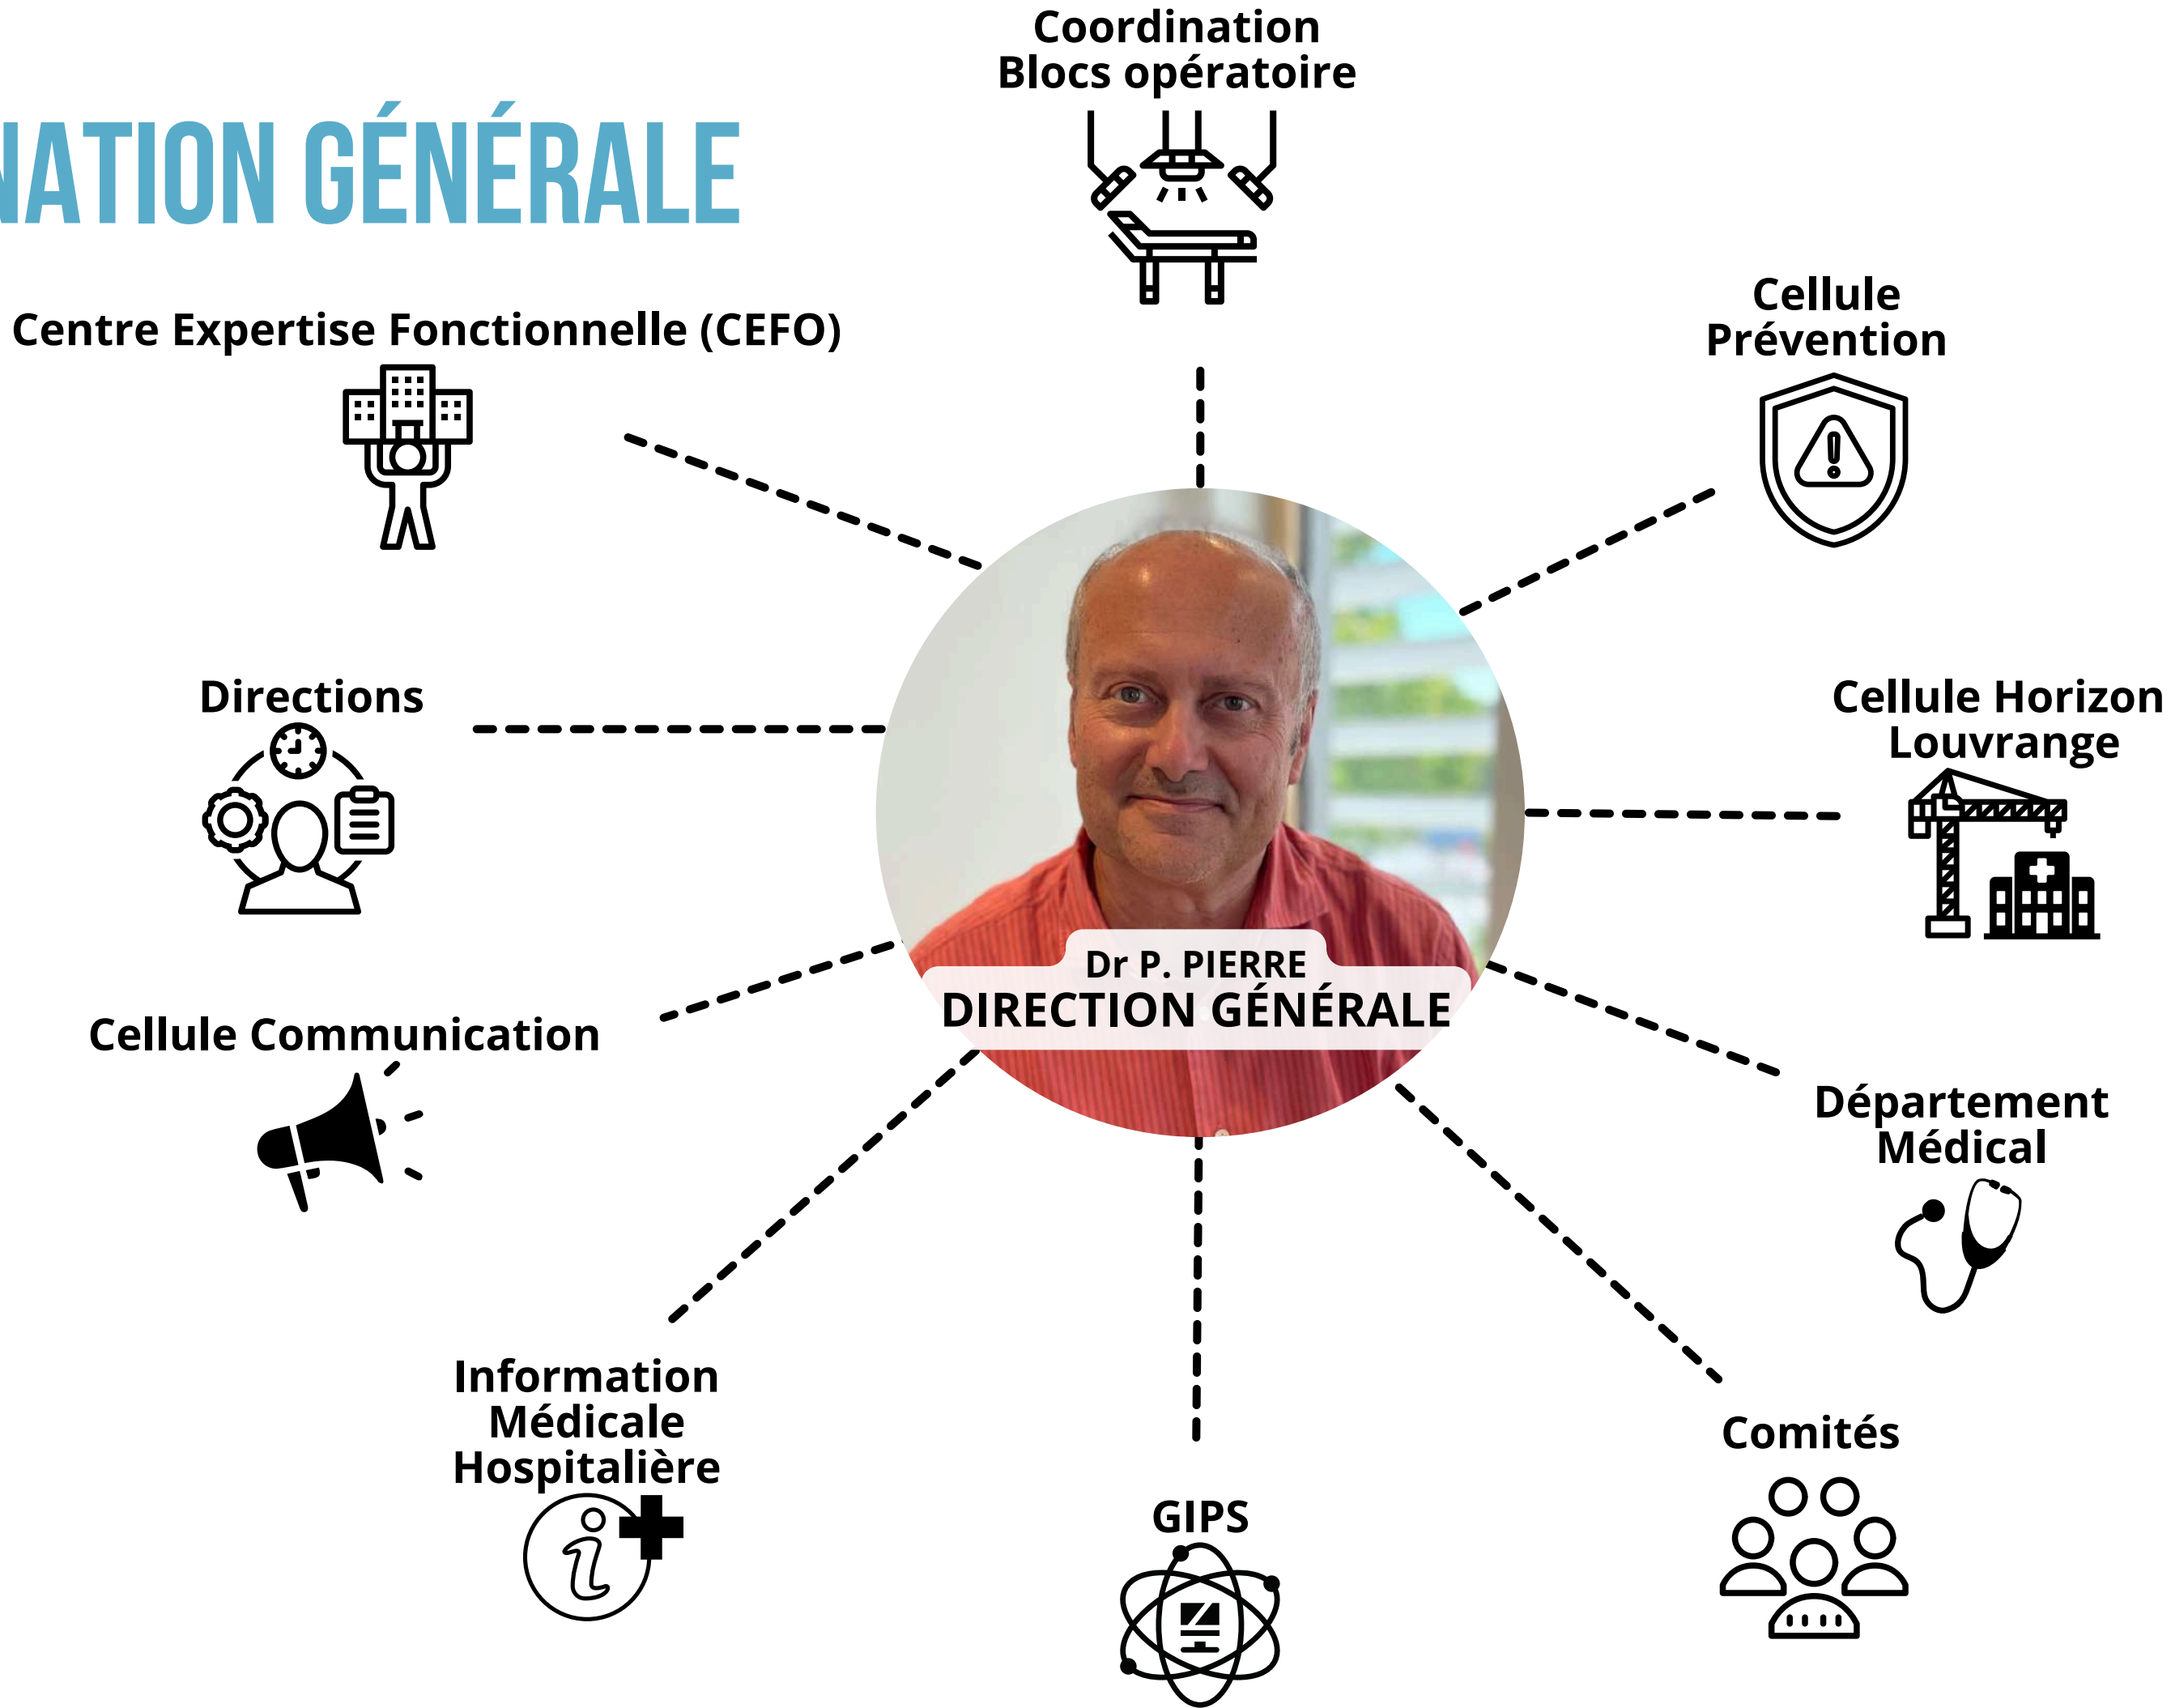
NATION GÉNÉRALE

Coordination Blocs opératoire

Centre Expertise Fonctionnelle (CEFO)

Cellule Prévention

Directions

Cellule Horizon Louvrange

Dr P. PIERRE
DIRECTION GÉNÉRALE

Cellule Communication

Département Médical

Information Médicale Hospitalière

GIPS

Comités